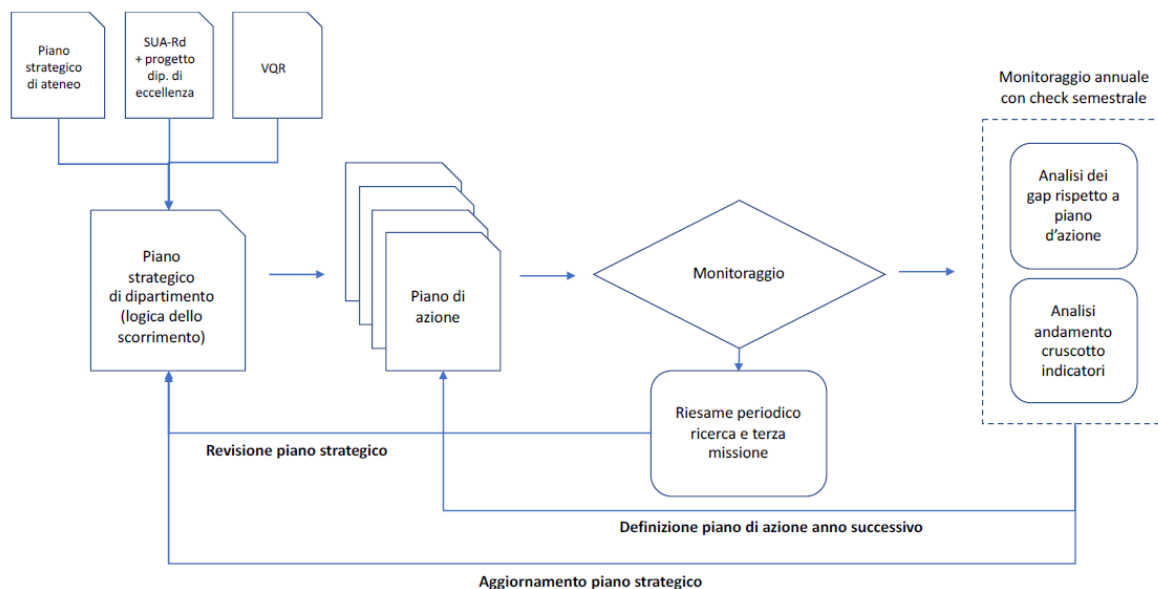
Piano strategico di ateneo

SUA-Rd + progetto dip. di eccellenza

VQR

Monitoraggio annuale con check semestrale

Piano strategico di dipartimento (logica dello scorrimento)

Piano di azione

Monitoraggio

Analisi dei gap rispetto a piano d'azione

Analisi andamento cruscotto indicatori

Riesame periodico ricerca e terza missione

Revisione piano strategico

Definizione piano di azione anno successivo

Aggiornamento piano strategico